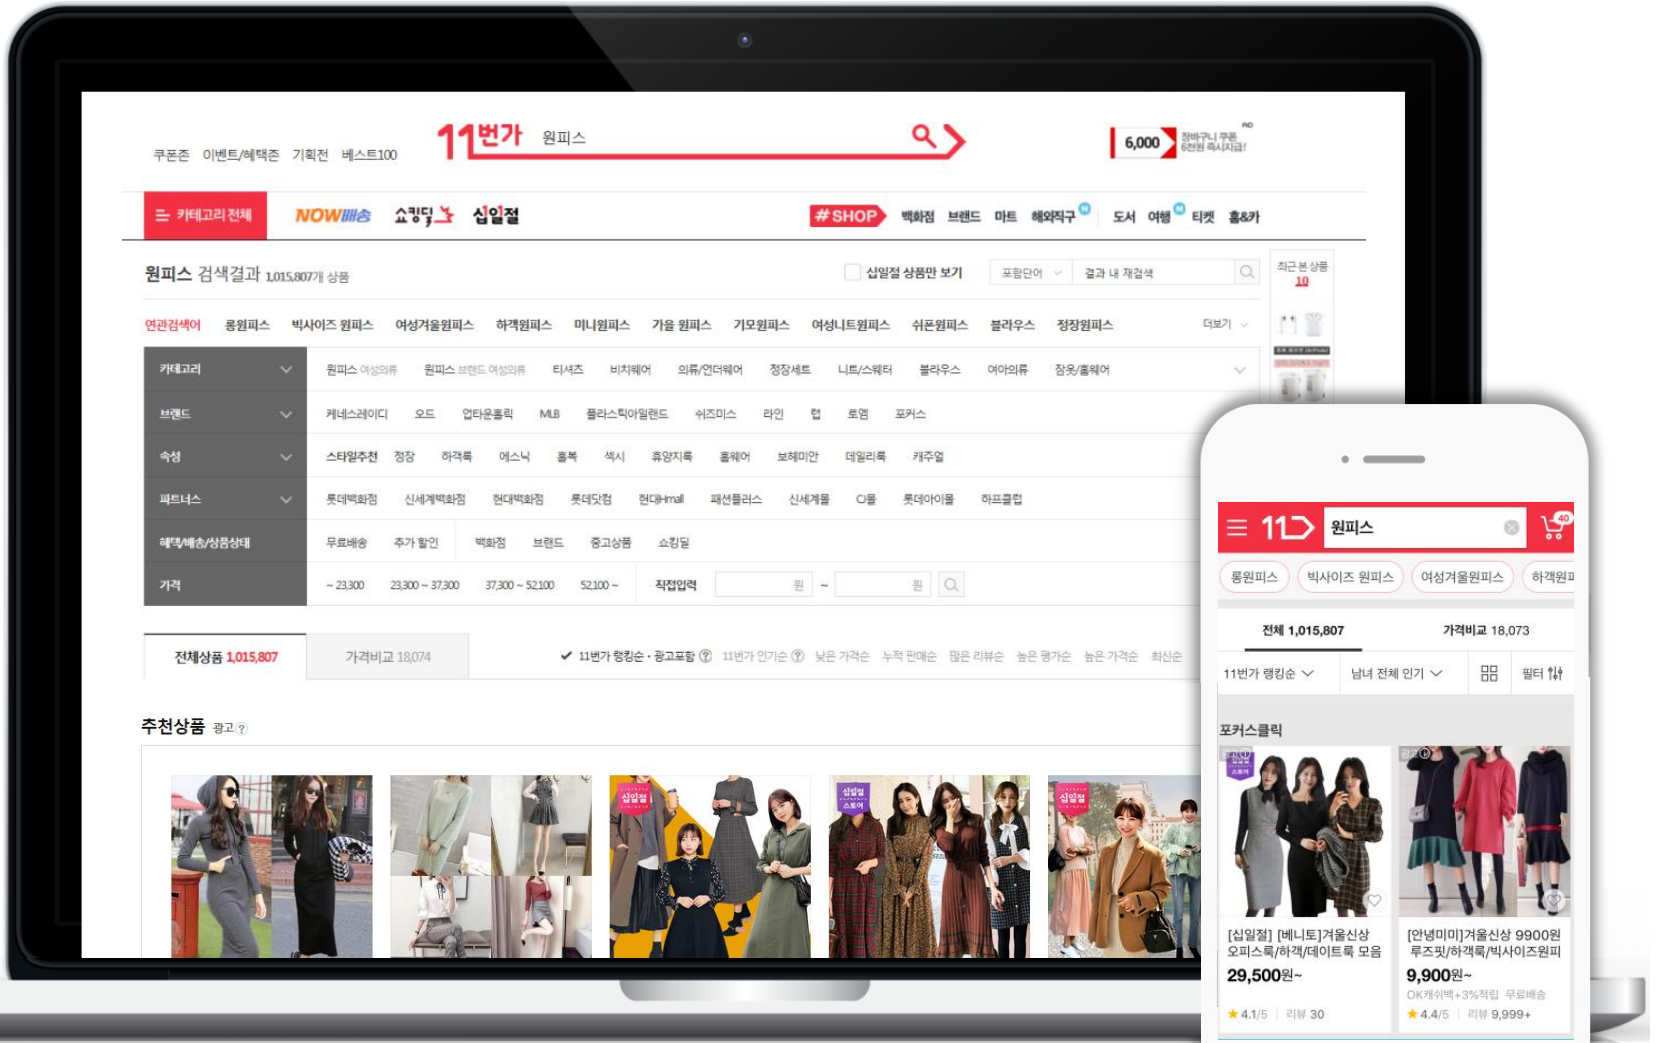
쿠폰존 이벤트/혜택존 기획전 베스트100

11번가 원피스

6,000 장바구니 쿠폰 6천원 즉시지급!

카테고리 전체 NOW배송 쇼킹딜 십일절

#SHOP 백화점 브랜드 마트 해외직구 도서 여행 티켓 홈&카

원피스 검색결과 1,015,807개 상품

십일절 상품만 보기 포함단어 결과 내 재검색

최근 본 상품 10

연관검색어 롱원피스 빅사이즈 원피스 여성겨울원피스 하객원피스 미니원피스 가을 원피스 기모원피스 여성니트원피스 쉬폰원피스 블라우스 정장원피스 더보기

| 카테고리 | 원피스 여성의류 원피스 브랜드 여성의류 티셔츠 비치웨어 의류/언더웨어 정장세트 니트/스웨터 블라우스 여아의류 잠옷/홈웨어 |
|---|---|
| 브랜드 | 케네스레이디 오드 업타운홀릭 MLB 플라스틱아일랜드 쉬즈미스 라인 랩 로엠 포커스 |
| 속성 | 스타일추천 정장 하객룩 에스닉 홈복 섹시 휴양지룩 홈웨어 보헤미안 데일리룩 캐주얼 |
| 파트너스 | 롯데백화점 신세계백화점 현대백화점 롯데닷컴 현대Hmall 패션플러스 신세계몰 CJ몰 롯데아이몰 하프클럽 |
| 혜택/배송/상품상태 | 무료배송 추가 할인 백화점 브랜드 중고상품 쇼킹딜 |
| 가격 | ~ 23,300 23,300 ~ 37,300 37,300 ~ 52,100 52,100 ~ 직접입력 원 ~ 원 |

전체상품 1,015,807 가격비교 18,074

✓ 11번가 랭킹순 · 광고포함 ⓘ 11번가 인기순 ⓘ 낮은 가격순 누적 판매순 많은 리뷰순 높은 평가순 높은 가격순 최신순

추천상품 광고

11 원피스

롱원피스 빅사이즈 원피스 여성겨울원피스 하객원피

전체 1,015,807 가격비교 18,073

11번가 랭킹순 남녀 전체 인기 필터

포커스클릭

[십일절] [베니토]겨울신상 오피스룩/하객/데이트룩 모음
29,500원~
★4.1/5 리뷰 30

[안녕미미]겨울신상 9900원 루즈핏/하객룩/빅사이즈원피
9,900원~
OK캐쉬백+3%적립 무료배송
★4.4/5 리뷰 9,999+